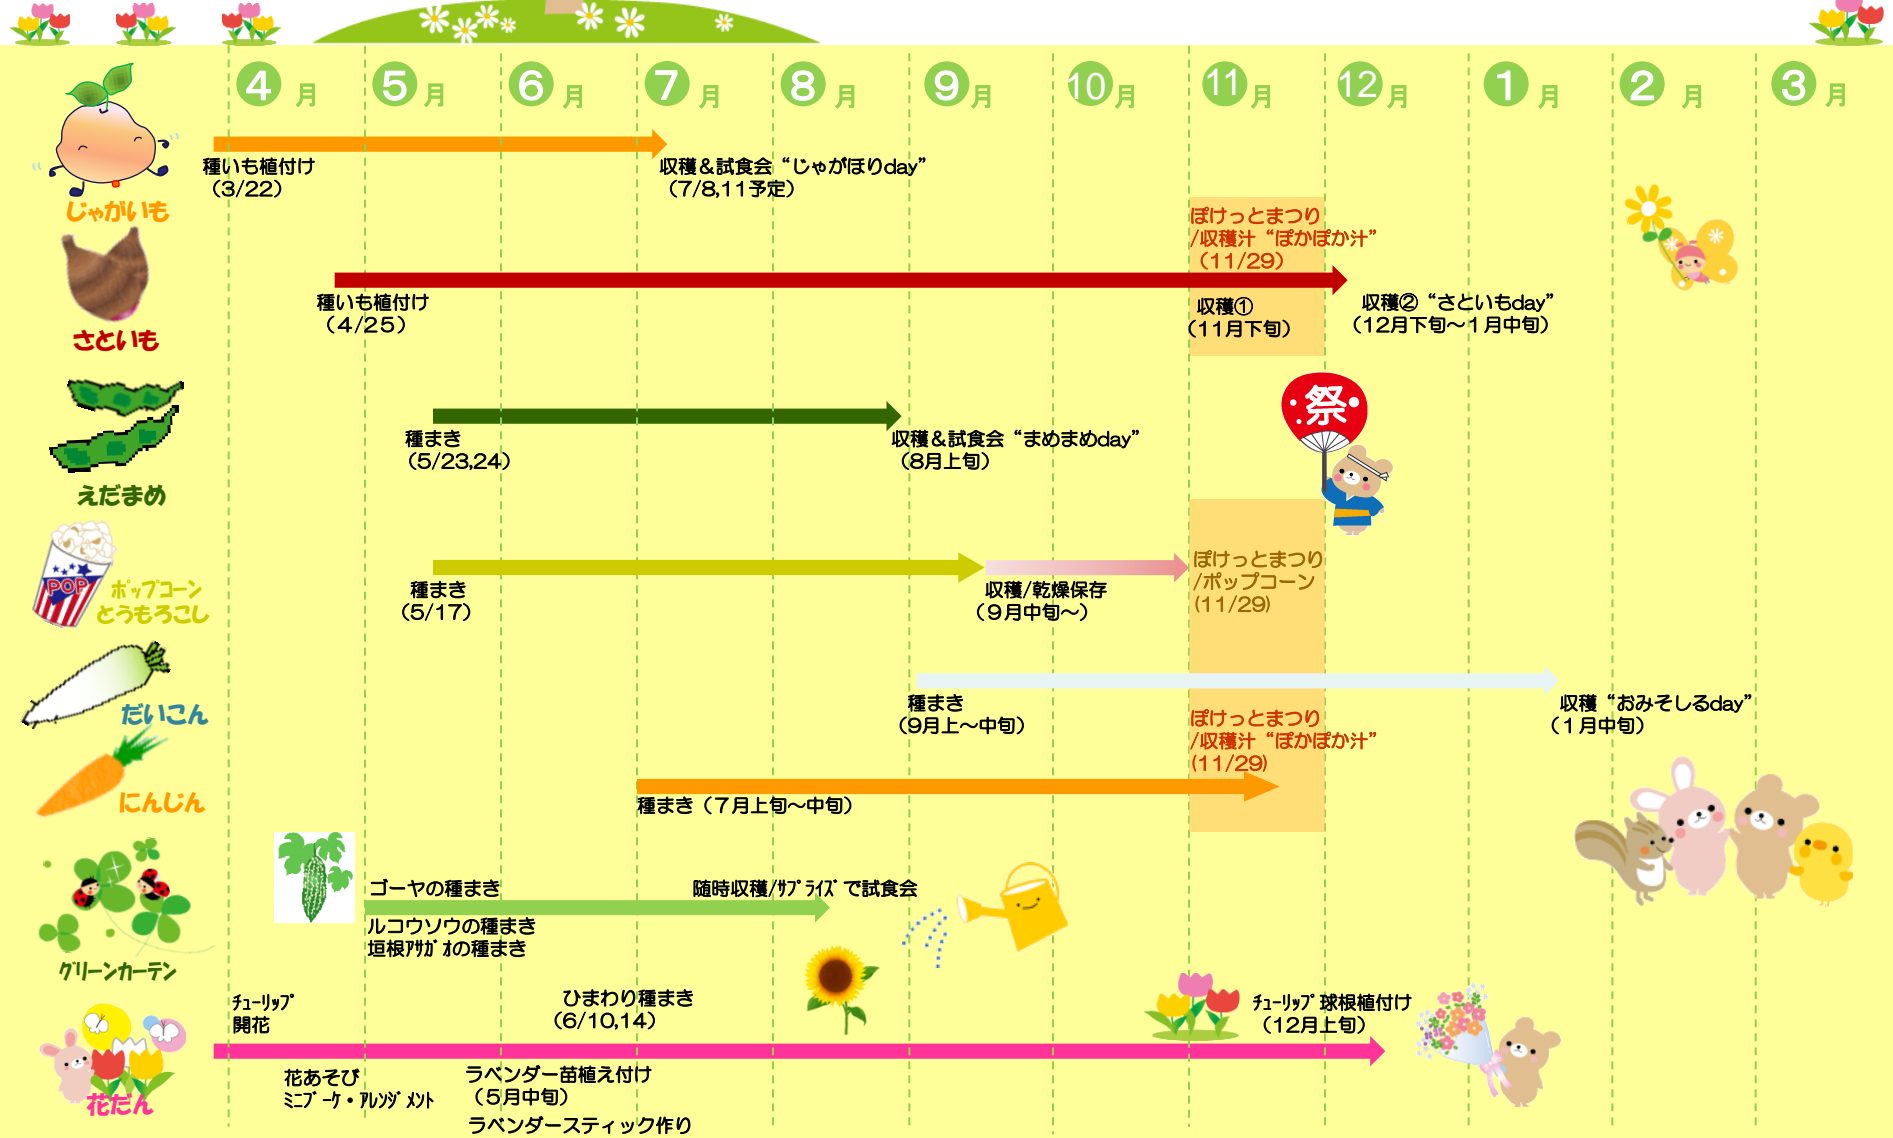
4月 5月 6月 7月 8月 9月 10月 11月 12月 1月 2月 3月

じゃがいも
種いも植付け（3/22）
収穫＆試食会“じゃがほりday”（7/8,11予定）

さといも
ぽけっとまつり/収穫汁“ぽかぽか汁”（11/29）
種いも植付け（4/25）
収穫①（11月下旬）
収穫②“さといもday”（12月下旬～1月中旬）

祭

えだまめ
種まき（5/23,24）
収穫＆試食会“まめまめday”（8月上旬）

POP
ポップコーンとうもろこし
種まき（5/17）
収穫/乾燥保存（9月中旬～）
ぽけっとまつり/ポップコーン（11/29）

だいこん
種まき（9月上～中旬）
収穫“おみそしるday”（1月中旬）

にんじん
ぽけっとまつり/収穫汁“ぽかぽか汁”（11/29）
種まき（7月上旬～中旬）

グリーンカーテン
ゴーヤの種まき
随時収穫/ｻﾌﾟﾗｲｽﾞで試食会
ルコウソウの種まき
垣根ｱｻｶﾞｵの種まき

花だん
ﾁｭｰﾘｯﾌﾟ開花
ひまわり種まき（6/10,14）
ﾁｭｰﾘｯﾌﾟ球根植付け（12月上旬）
花あそび ﾐﾆﾌﾞｰｹ・ｱﾚﾝｼﾞﾒﾝﾄ
ラベンダー苗植え付け（5月中旬）
ラベンダースティック作り